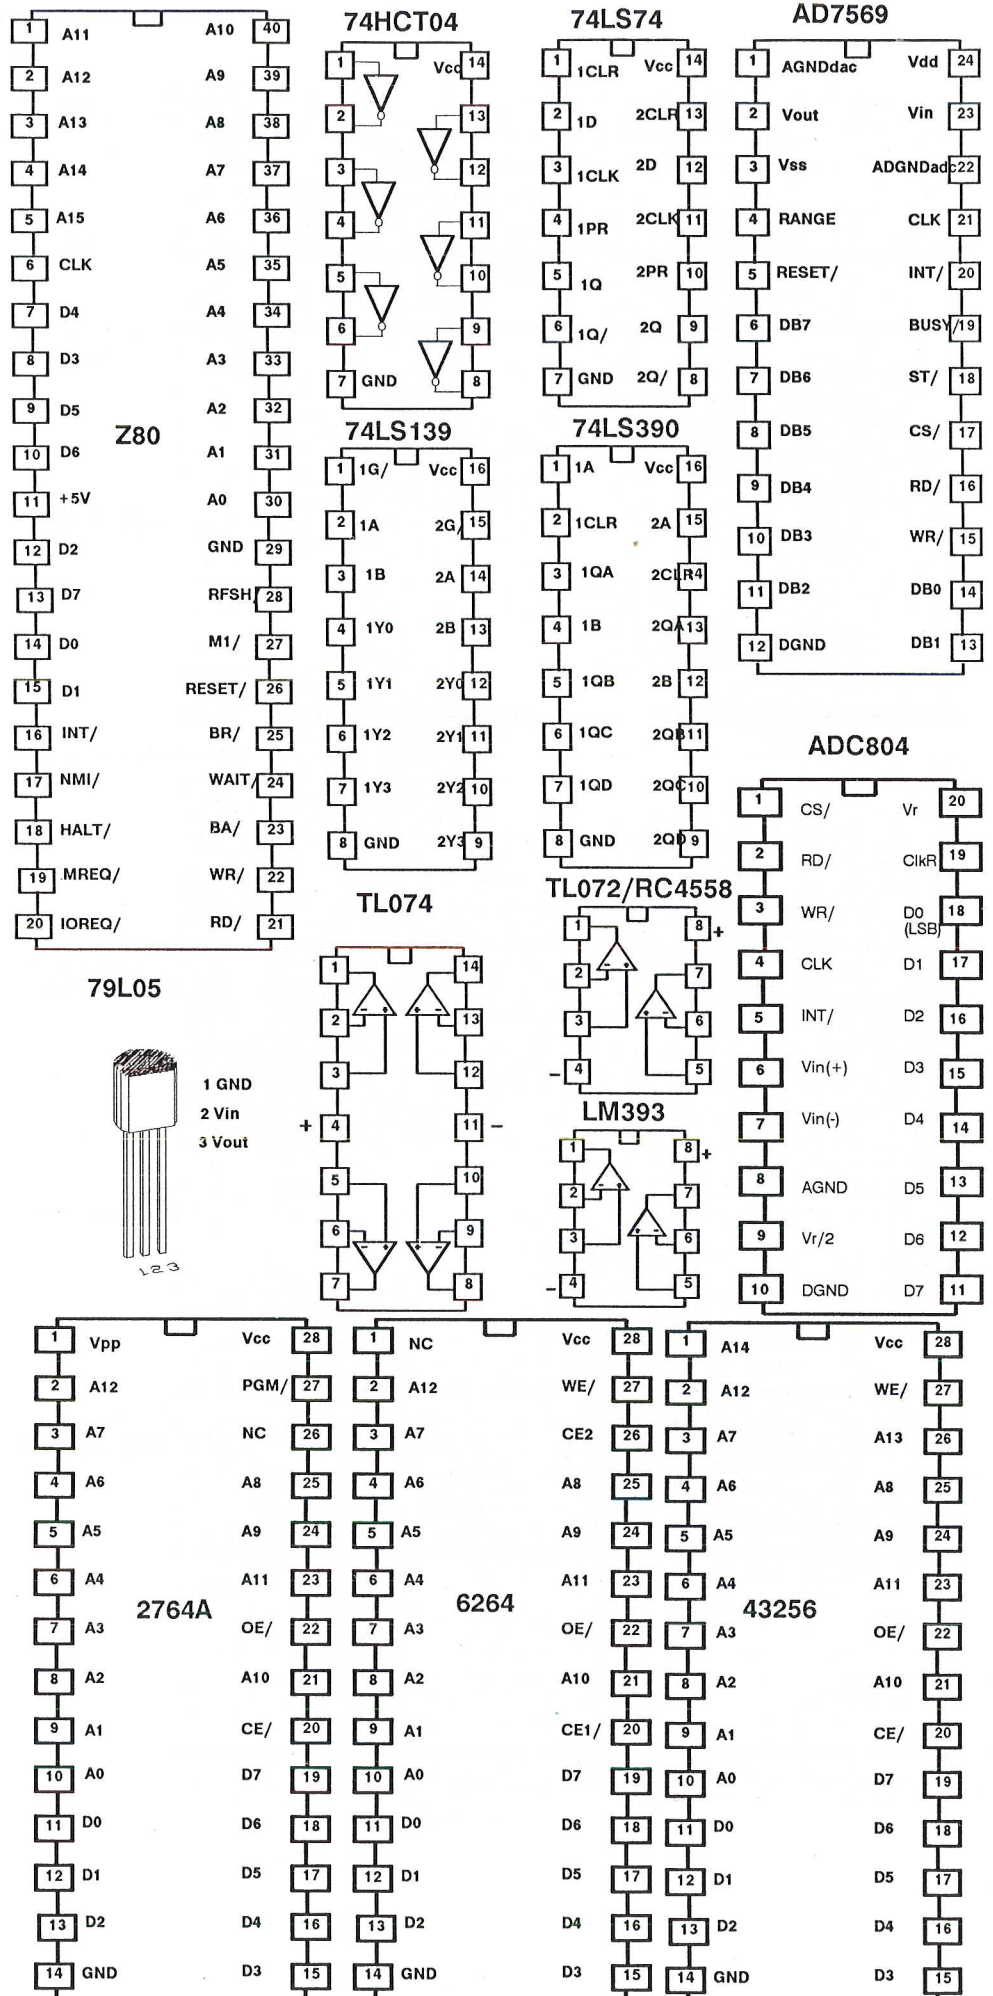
1 A11 A10 40
2 A12 A9 39
3 A13 A8 38
4 A14 A7 37
5 A15 A6 36
6 CLK A5 35
7 D4 A4 34
8 D3 A3 33
9 D5 A2 32
10 D6 A1 31
11 +5V A0 30
12 D2 GND 29
13 D7 RFSH/ 28
14 D0 M1/ 27
15 D1 RESET/ 26
16 INT/ BR/ 25
17 NMI/ WAIT/ 24
18 HALT/ BA/ 23
19 MREQ/ WR/ 22
20 IOREQ/ RD/ 21

Z80

74HCT04
1 Vcc 14
2 13
3 12
4 11
5 10
6 9
7 GND 8

74LS74
1 1CLR Vcc 14
2 1D 2CLR 13
3 1CLK 2D 12
4 1PR 2CLK 11
5 1Q 2PR 10
6 1Q/ 2Q 9
7 GND 2Q/ 8

AD7569
1 AGNDdac Vdd 24
2 Vout Vin 23
3 Vss ADGNDadc 22
4 RANGE CLK 21
5 RESET/ INT/ 20
6 DB7 BUSY/ 19
7 DB6 ST/ 18
8 DB5 CS/ 17
9 DB4 RD/ 16
10 DB3 WR/ 15
11 DB2 DB0 14
12 DGND DB1 13

74LS139
1 1G/ Vcc 16
2 1A 2G/ 15
3 1B 2A 14
4 1Y0 2B 13
5 1Y1 2Y0 12
6 1Y2 2Y1 11
7 1Y3 2Y2 10
8 GND 2Y3 9

74LS390
1 1A Vcc 16
2 1CLR 2A 15
3 1QA 2CLR 14
4 1B 2QA 13
5 1QB 2B 12
6 1QC 2QB 11
7 1QD 2QC 10
8 GND 2QD 9

ADC804
1 CS/ Vr 20
2 RD/ ClkR 19
3 WR/ D0 (LSB) 18
4 CLK D1 17
5 INT/ D2 16
6 Vin(+) D3 15
7 Vin(-) D4 14
8 AGND D5 13
9 Vr/2 D6 12
10 DGND D7 11

TL074
1 14
2 13
3 12
+ 4 11 –
5 10
6 9
7 8

TL072/RC4558
1 8 +
2 7
3 6
– 4 5

LM393
1 8 +
2 7
3 6
– 4 5

79L05
1 GND
2 Vin
3 Vout
123

2764A
1 Vpp Vcc 28
2 A12 PGM/ 27
3 A7 NC 26
4 A6 A8 25
5 A5 A9 24
6 A4 A11 23
7 A3 OE/ 22
8 A2 A10 21
9 A1 CE/ 20
10 A0 D7 19
11 D0 D6 18
12 D1 D5 17
13 D2 D4 16
14 GND D3 15

6264
1 NC Vcc 28
2 A12 WE/ 27
3 A7 CE2 26
4 A6 A8 25
5 A5 A9 24
6 A4 A11 23
7 A3 OE/ 22
8 A2 A10 21
9 A1 CE1/ 20
10 A0 D7 19
11 D0 D6 18
12 D1 D5 17
13 D2 D4 16
14 GND D3 15

43256
1 A14 Vcc 28
2 A12 WE/ 27
3 A7 A13 26
4 A6 A8 25
5 A5 A9 24
6 A4 A11 23
7 A3 OE/ 22
8 A2 A10 21
9 A1 CE/ 20
10 A0 D7 19
11 D0 D6 18
12 D1 D5 17
13 D2 D4 16
14 GND D3 15